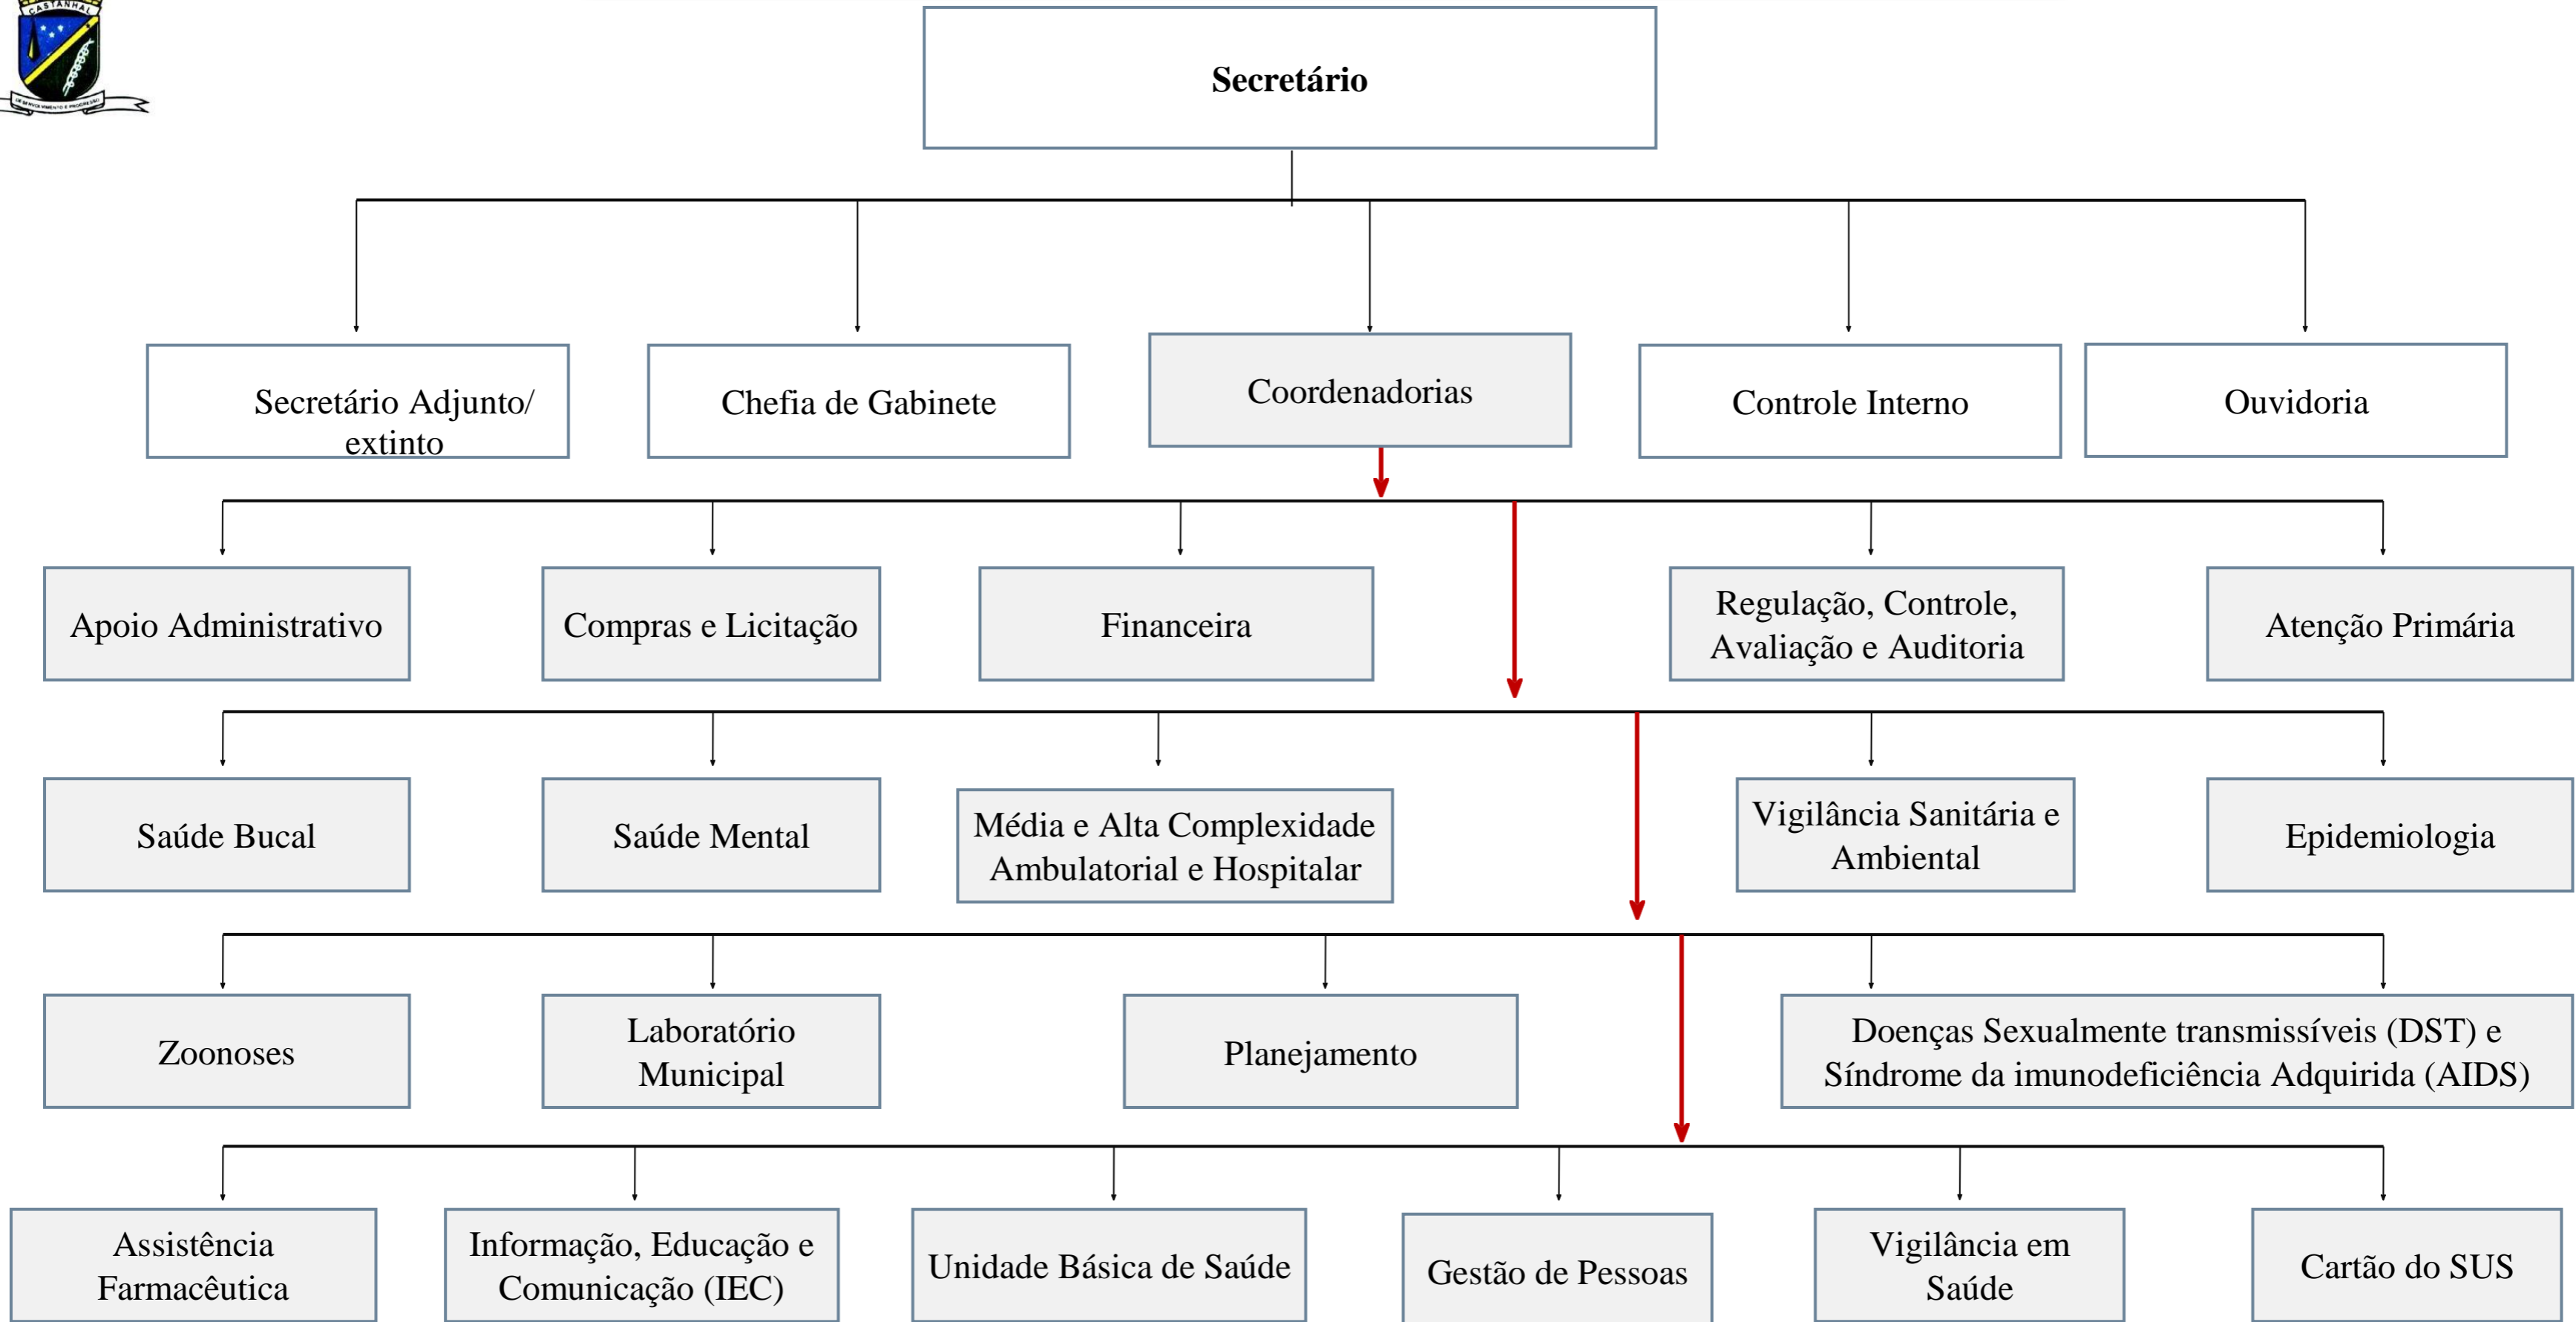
CASTANHAL

Secretário

Secretário Adjunto/ extinto

Chefia de Gabinete

Coordenadorias

Controle Interno

Ouvidoria

Apoio Administrativo

Compras e Licitação

Financeira

Regulação, Controle, Avaliação e Auditoria

Atenção Primária

Saúde Bucal

Saúde Mental

Média e Alta Complexidade Ambulatorial e Hospitalar

Vigilância Sanitária e Ambiental

Epidemiologia

Zoonoses

Laboratório Municipal

Planejamento

Doenças Sexualmente transmissíveis (DST) e Síndrome da imunodeficiência Adquirida (AIDS)

Assistência Farmacêutica

Informação, Educação e Comunicação (IEC)

Unidade Básica de Saúde

Gestão de Pessoas

Vigilância em Saúde

Cartão do SUS